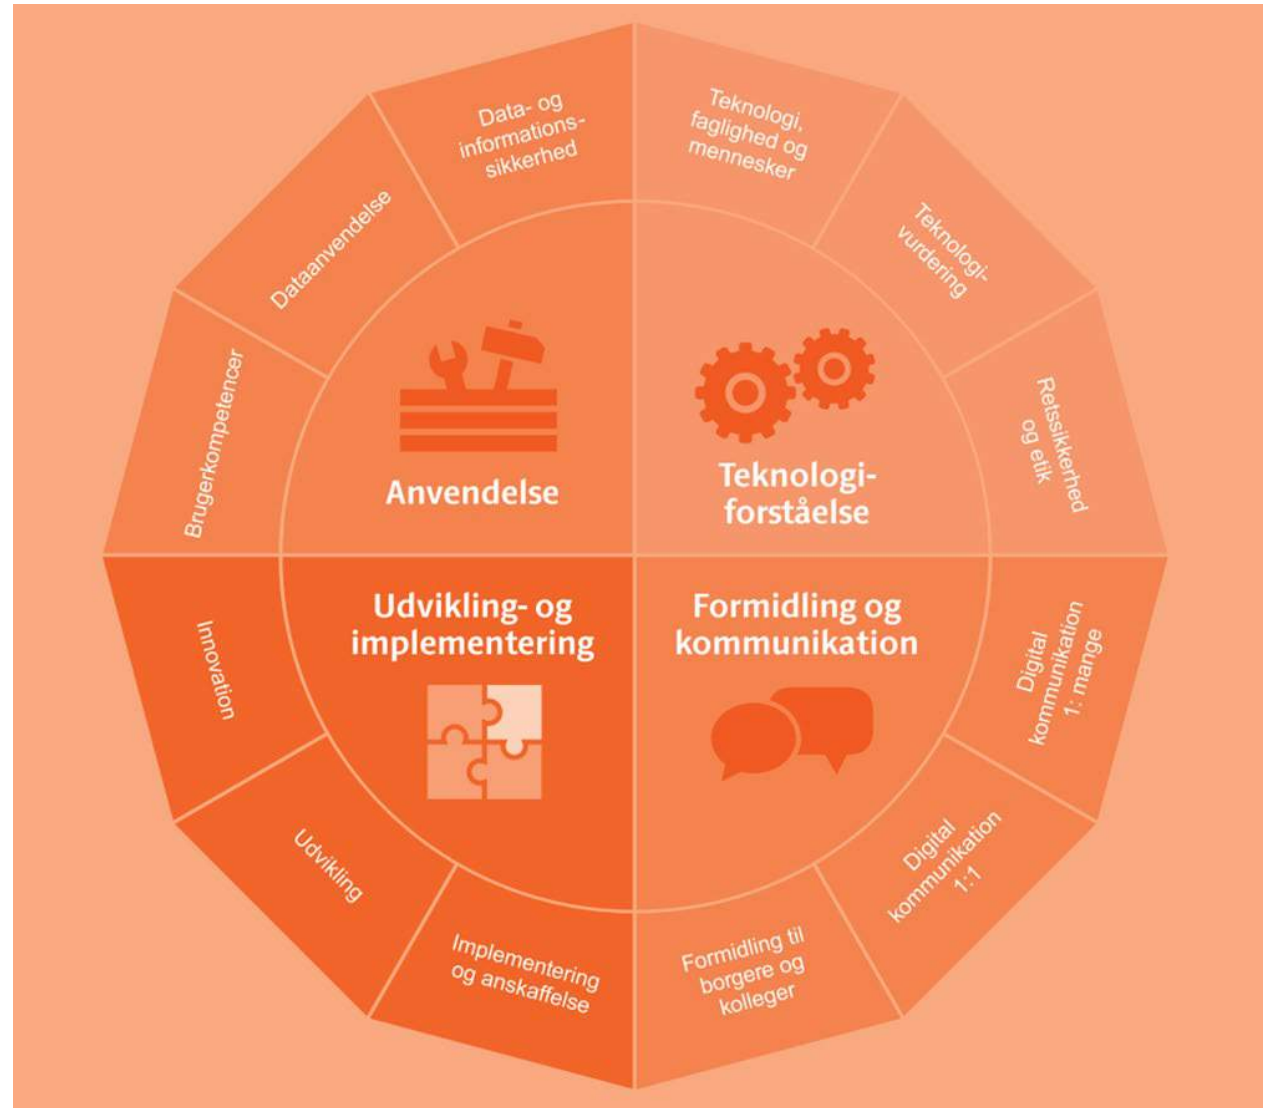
Data- og informations-sikkerhed

Teknologi, faglighed og mennesker

Teknologi-vurdering

Retssikkerhed og etik

Digital kommunikation 1: mange

Digital kommunikation 1:1

Formidling til borgere og kolleger

Implementering og anskaffelse

Udvikling

Innovation

Brugerkompetencer

Dataanvendelse

Anvendelse

Teknologi-forståelse

Udvikling- og implementering

Formidling og kommunikation